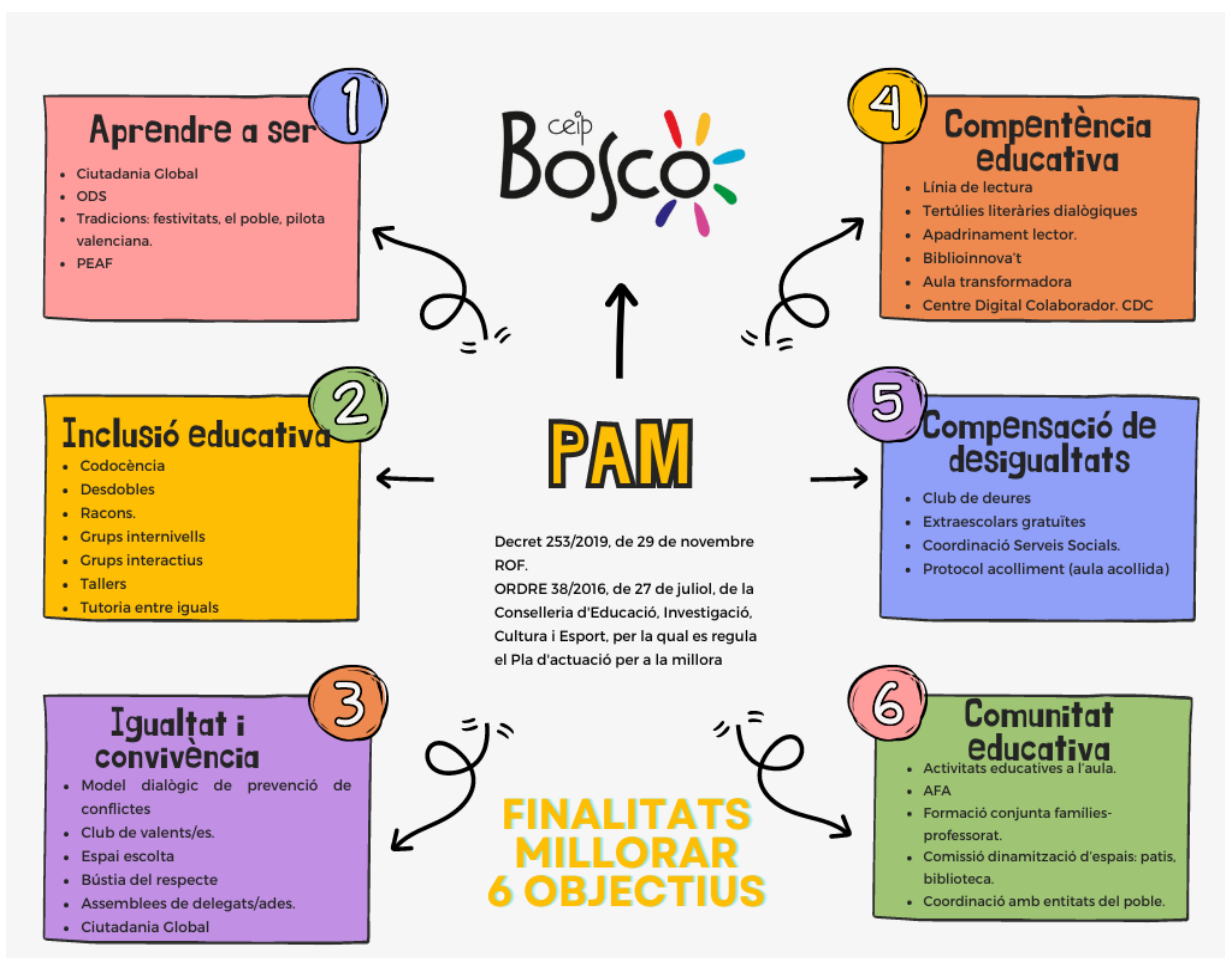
ceip
Bosco

1
Aprendre a ser
- Ciutadania Global
- ODS
- Tradicions: festivitats, el poble, pilota valenciana.
- PEAF

4
Compentència educativa
- Línia de lectura
- Tertúlies literàries dialògiques
- Apadrinament lector.
- Biblioinnova't
- Aula transformadora
- Centre Digital Colaborador. CDC

2
Inclusió educativa
- Codocència
- Desdobles
- Racons.
- Grups internivells
- Grups interactius
- Tallers
- Tutoria entre iguals

PAM

Decret 253/2019, de 29 de novembre ROF.
ORDRE 38/2016, de 27 de juliol, de la Conselleria d'Educació, Investigació, Cultura i Esport, per la qual es regula el Pla d'actuació per a la millora

5
Compensació de desigualtats
- Club de deures
- Extraescolars gratuïtes
- Coordinació Serveis Socials.
- Protocol acolliment (aula acollida)

3
Igualtat i convivència
- Model dialògic de prevenció de conflictes
- Club de valents/es.
- Espai escolta
- Bústia del respecte
- Assemblees de delegats/ades.
- Ciutadania Global

FINALITATS
MILLORAR
6 OBJECTIUS

6
Comunitat educativa
- Activitats educatives a l'aula.
- AFA
- Formació conjunta famílies-professorat.
- Comissió dinamització d'espais: patis, biblioteca.
- Coordinació amb entitats del poble.